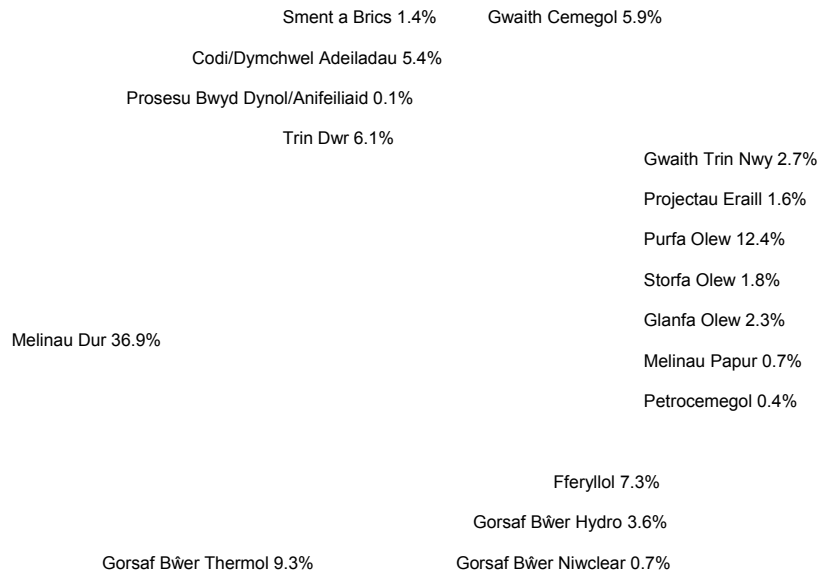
Sment a Brics 1.4%

Gwaith Cemegol 5.9%

Codi/Dymchwel Adeiladau 5.4%

Prosesu Bwyd Dynol/Anifeiliaid 0.1%

Trin Dwr 6.1%

Gwaith Trin Nwy 2.7%

Projectau Eraill 1.6%

Purfa Olew 12.4%

Storfa Olew 1.8%

Glanfa Olew 2.3%

Melinau Dur 36.9%

Melinau Papur 0.7%

Petrocemegol 0.4%

Fferyllol 7.3%

Gorsaf Bŵer Hydro 3.6%

Gorsaf Bŵer Thermol 9.3%

Gorsaf Bŵer Niwclear 0.7%